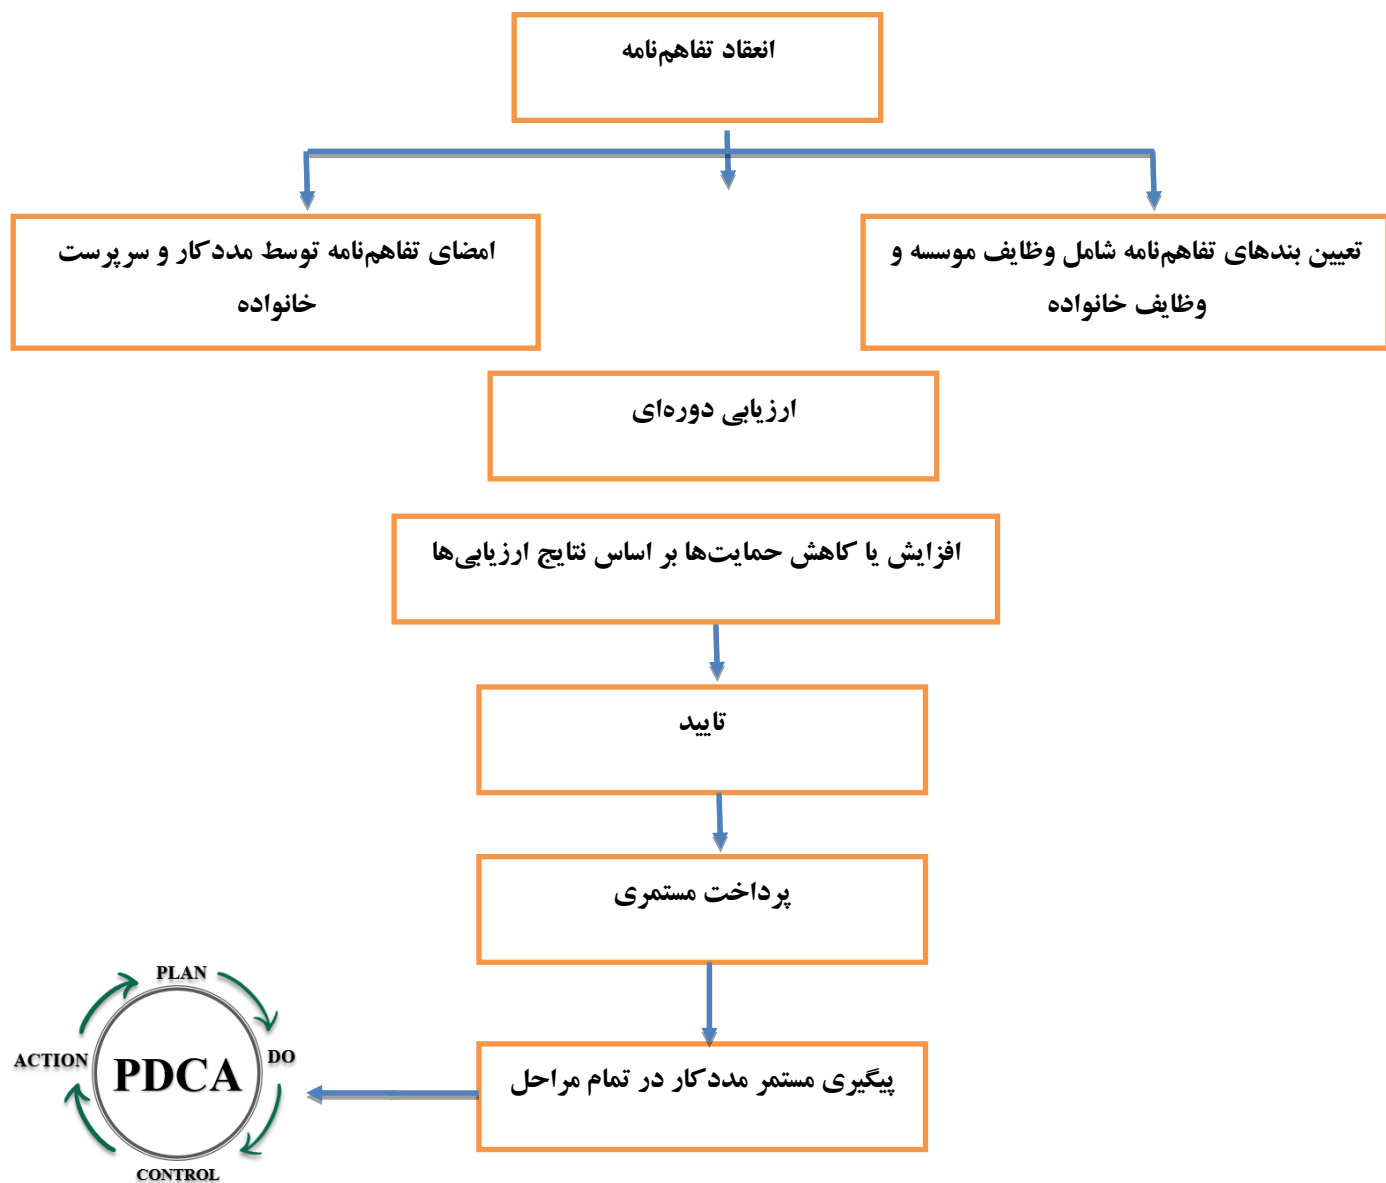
انعقاد تفاهم‌نامه

تعیین بندهای تفاهم‌نامه شامل وظایف موسسه و وظایف خانواده

امضای تفاهم‌نامه توسط مددکار و سرپرست خانواده

ارزیابی دوره‌ای

افزایش یا کاهش حمایت‌ها بر اساس نتایج ارزیابی‌ها

تایید

پرداخت مستمری

پیگیری مستمر مددکار در تمام مراحل

PLAN
DO
CONTROL
ACTION
PDCA